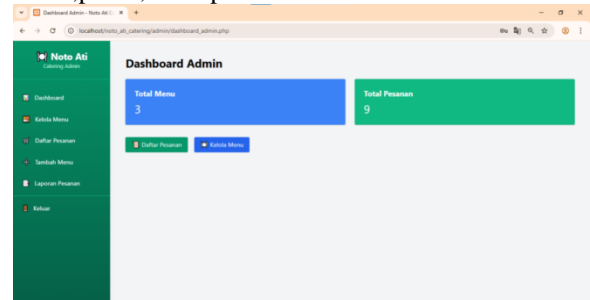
Dashboard Admin - Noto Ati C ×
localhost/noto_ati_catering/admin/dashboard_admin.php

Noto Ati
Catering Admin

Dashboard
Kelola Menu
Daftar Pesanan
Tambah Menu
Laporan Pesanan
Keluar

Dashboard Admin

Total Menu
3

Total Pesanan
9

Daftar Pesanan
Kelola Menu